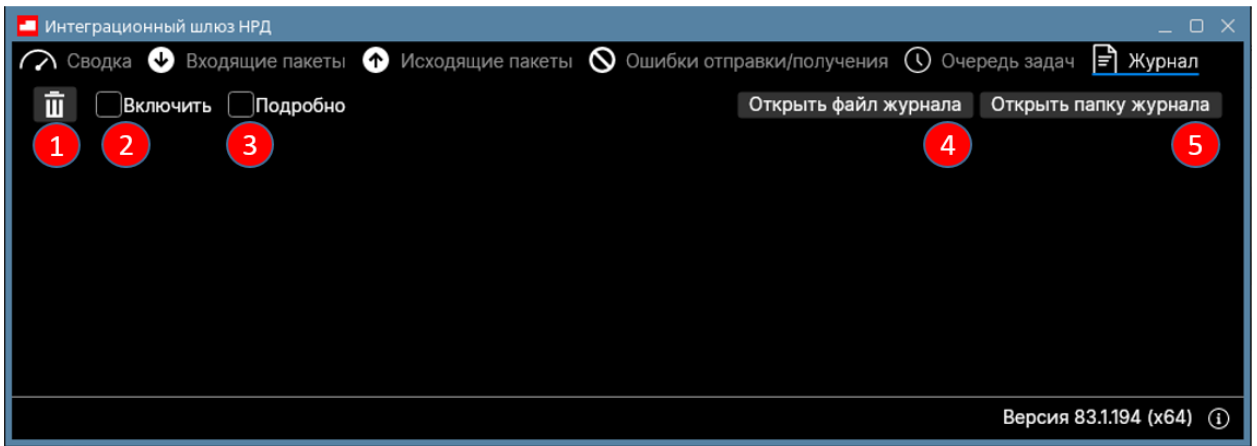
Интеграционный шлюз НРД

Сводка Входящие пакеты Исходящие пакеты Ошибки отправки/получения Очередь задач Журнал

Включить Подробно

Открыть файл журнала Открыть папку журнала

1 2 3 4 5

Версия 83.1.194 (x64)